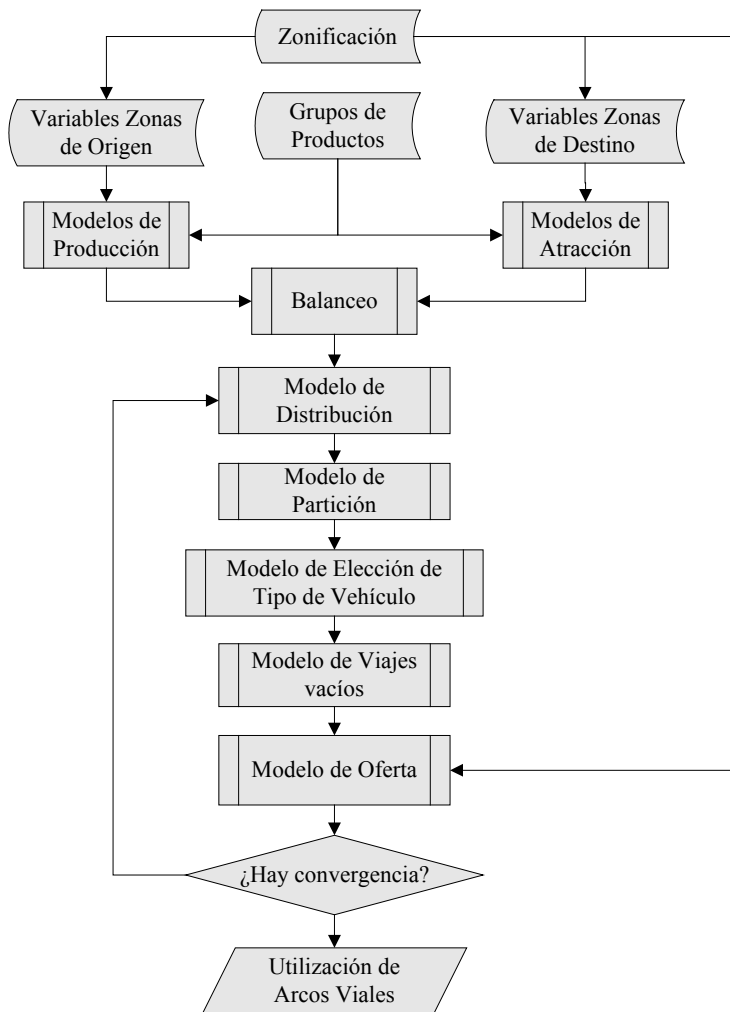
Zonificación

Variables Zonas de Origen

Grupos de Productos

Variables Zonas de Destino

Modelos de Producción

Modelos de Atracción

Balanceo

Modelo de Distribución

Modelo de Partición

Modelo de Elección de Tipo de Vehículo

Modelo de Viajes vacíos

Modelo de Oferta

¿Hay convergencia?

Utilización de Arcos Viales